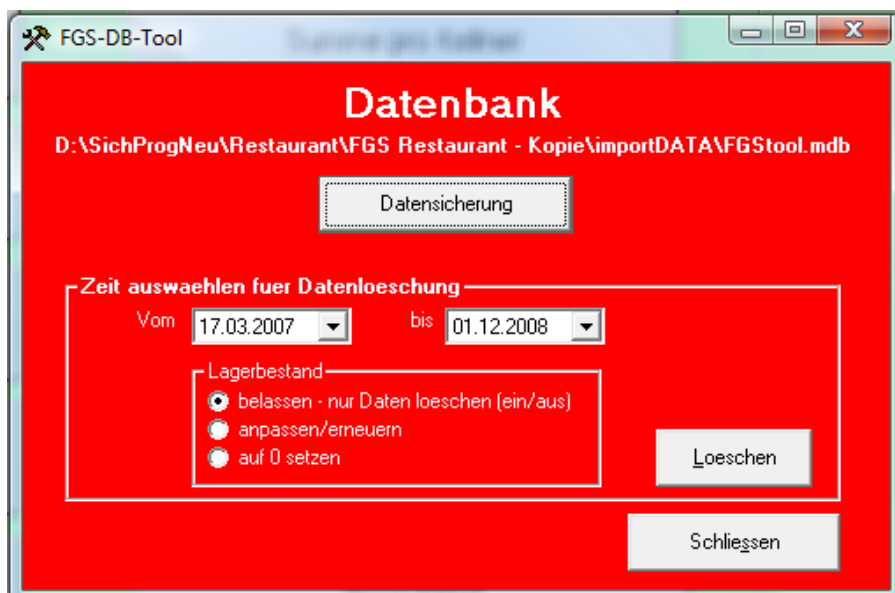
FGS-DB-Tool

Datenbank

D:\SichProgNeu\Restaurant\FGS Restaurant - Kopie\importDATA\FGStool.mdb

Datensicherung

Zeit auswaehlen fuer Datenloeschung

Vom 17.03.2007 bis 01.12.2008

Lagerbestand

belassen - nur Daten loeschen (ein/aus)

anpassen/erneuern

auf 0 setzen

Loeschen

Schliessen